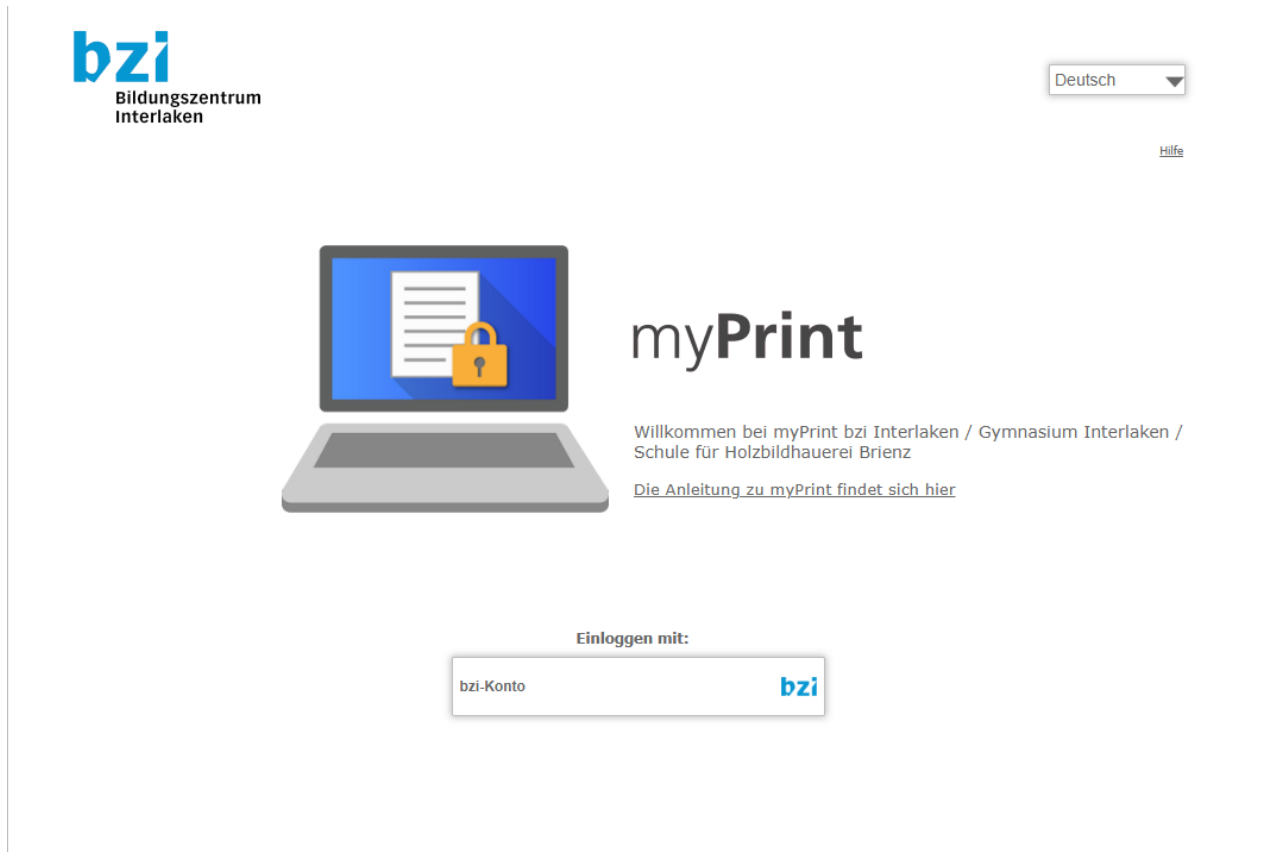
bzi
Bildungszentrum
Interlaken

Deutsch

Hilfe

myPrint

Willkommen bei myPrint bzi Interlaken / Gymnasium Interlaken / Schule für Holzbildhauerei Brienz

Die Anleitung zu myPrint findet sich hier

Einloggen mit:

bzi-Konto

bzi